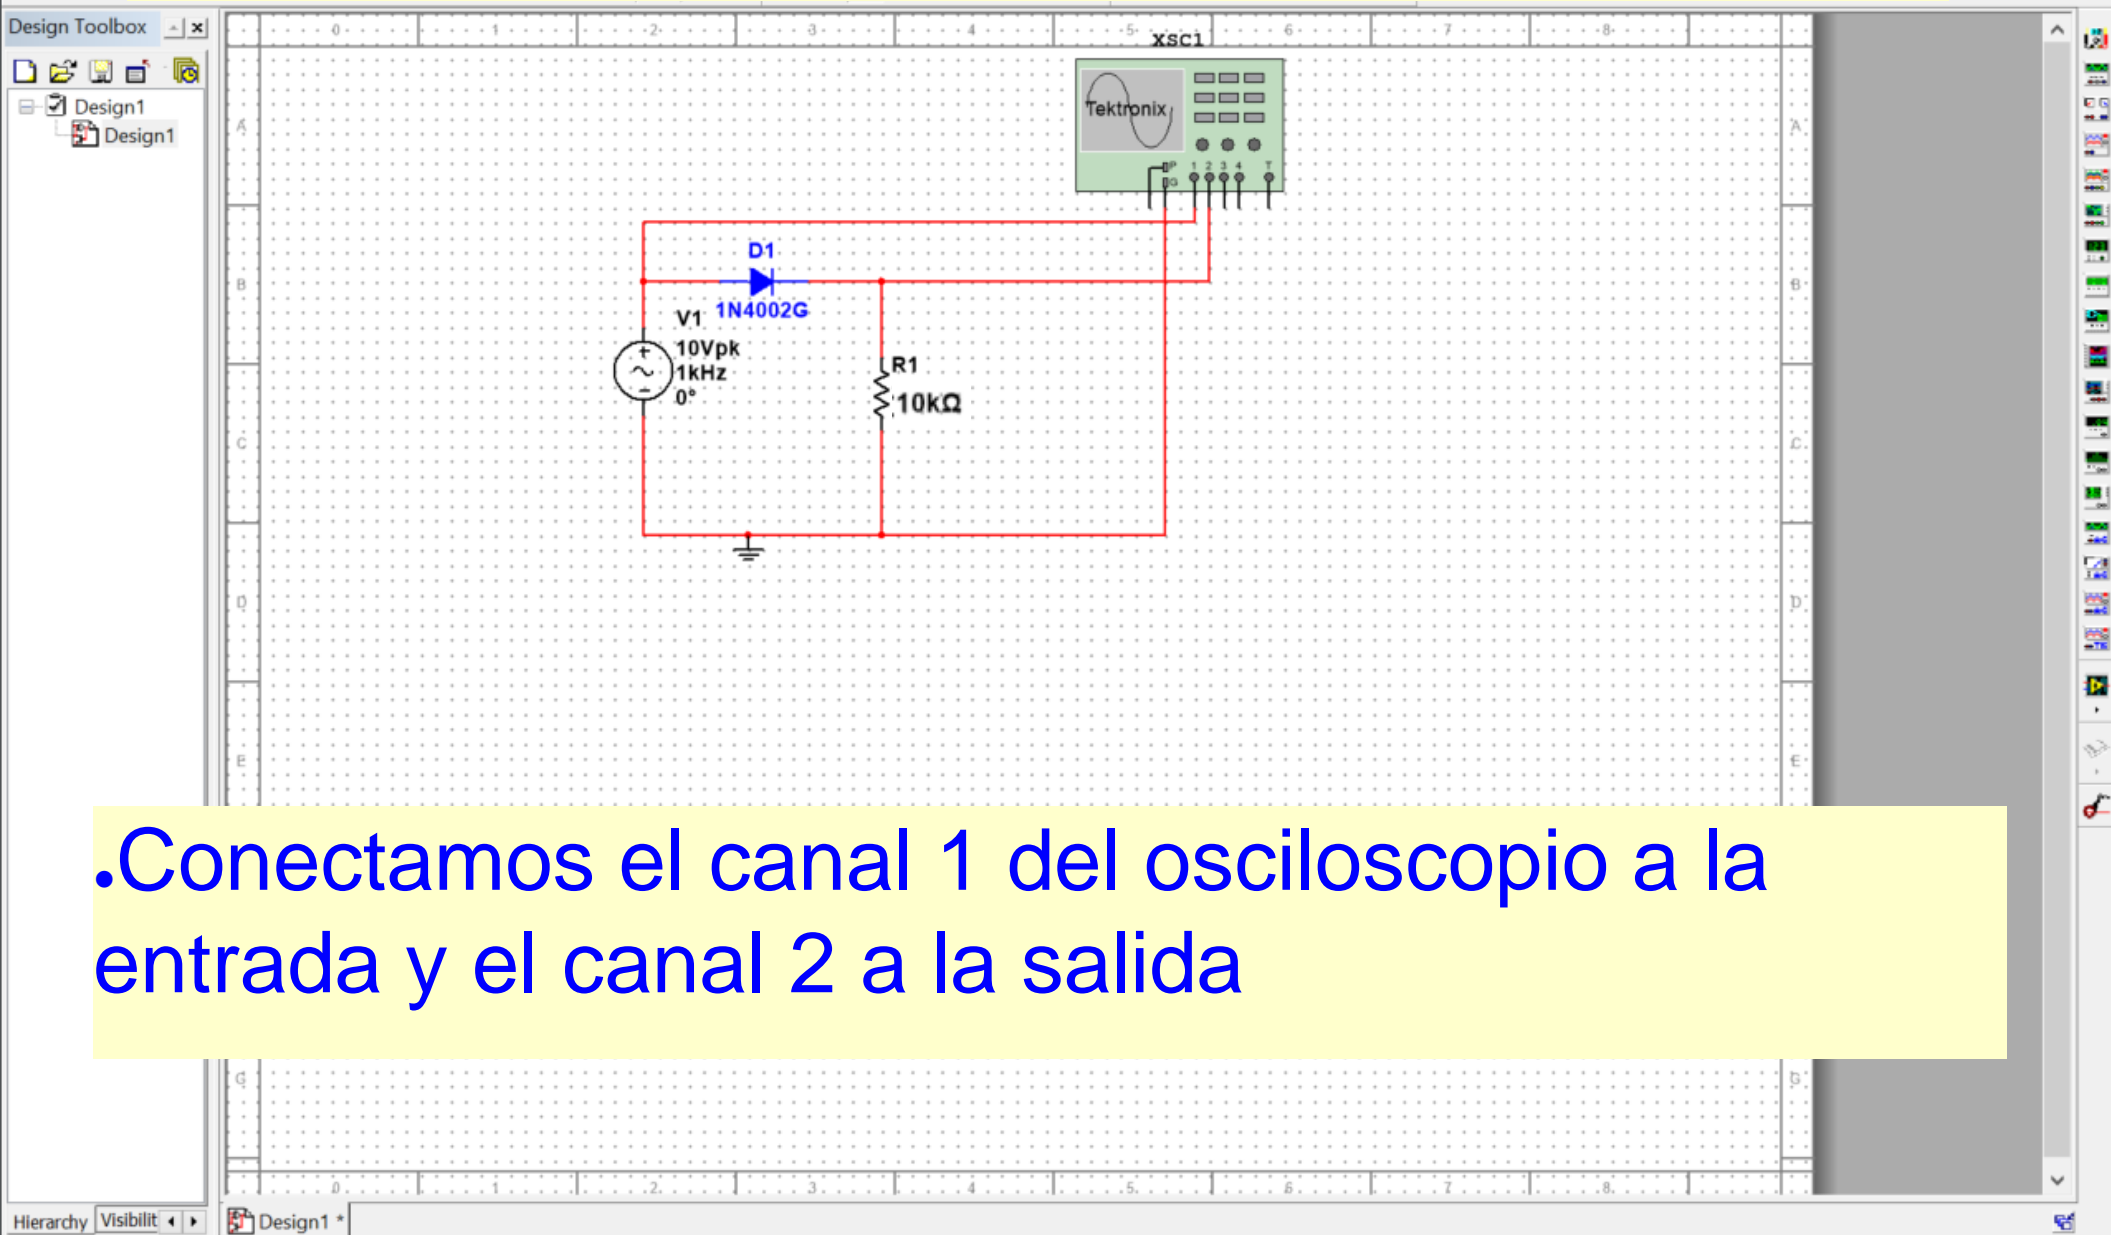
Design Toolbox

Design1

Design1

XSC1

Tektronix

P G 1 2 3 4 T

D1

1N4002G

V1

10Vpk

1kHz

0°

R1

10kΩ

0 1 2 3 4 5 6 7 8

A B C D E G

•Conectamos el canal 1 del osciloscopio a la entrada y el canal 2 a la salida

Hierarchy Visibilit

Design1 *